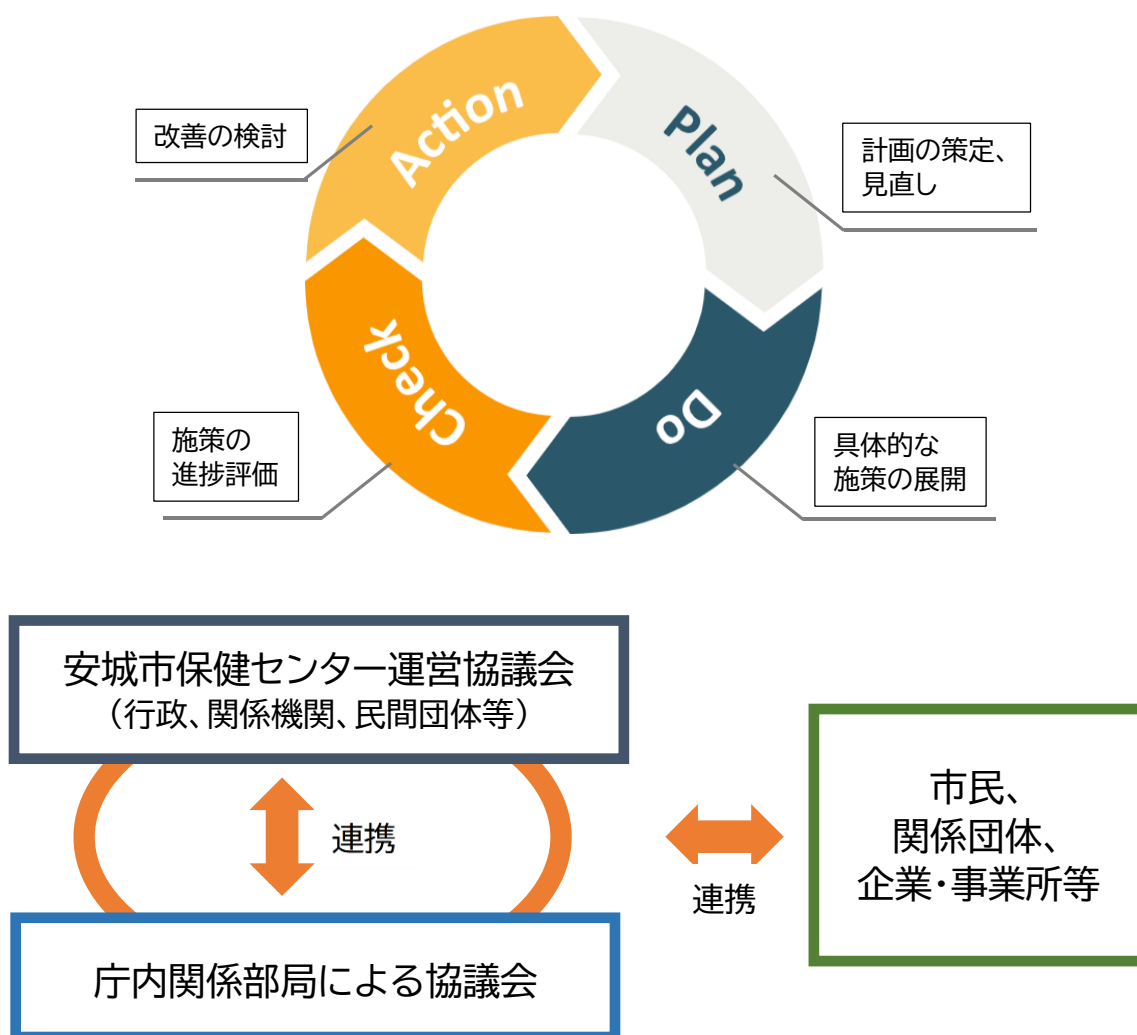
改善の検討

Action

Plan

計画の策定、見直し

Check

施策の進捗評価

Do

具体的な施策の展開

安城市保健センター運営協議会
（行政、関係機関、民間団体等）

連携

庁内関係部局による協議会

連携

市民、
関係団体、
企業・事業所等